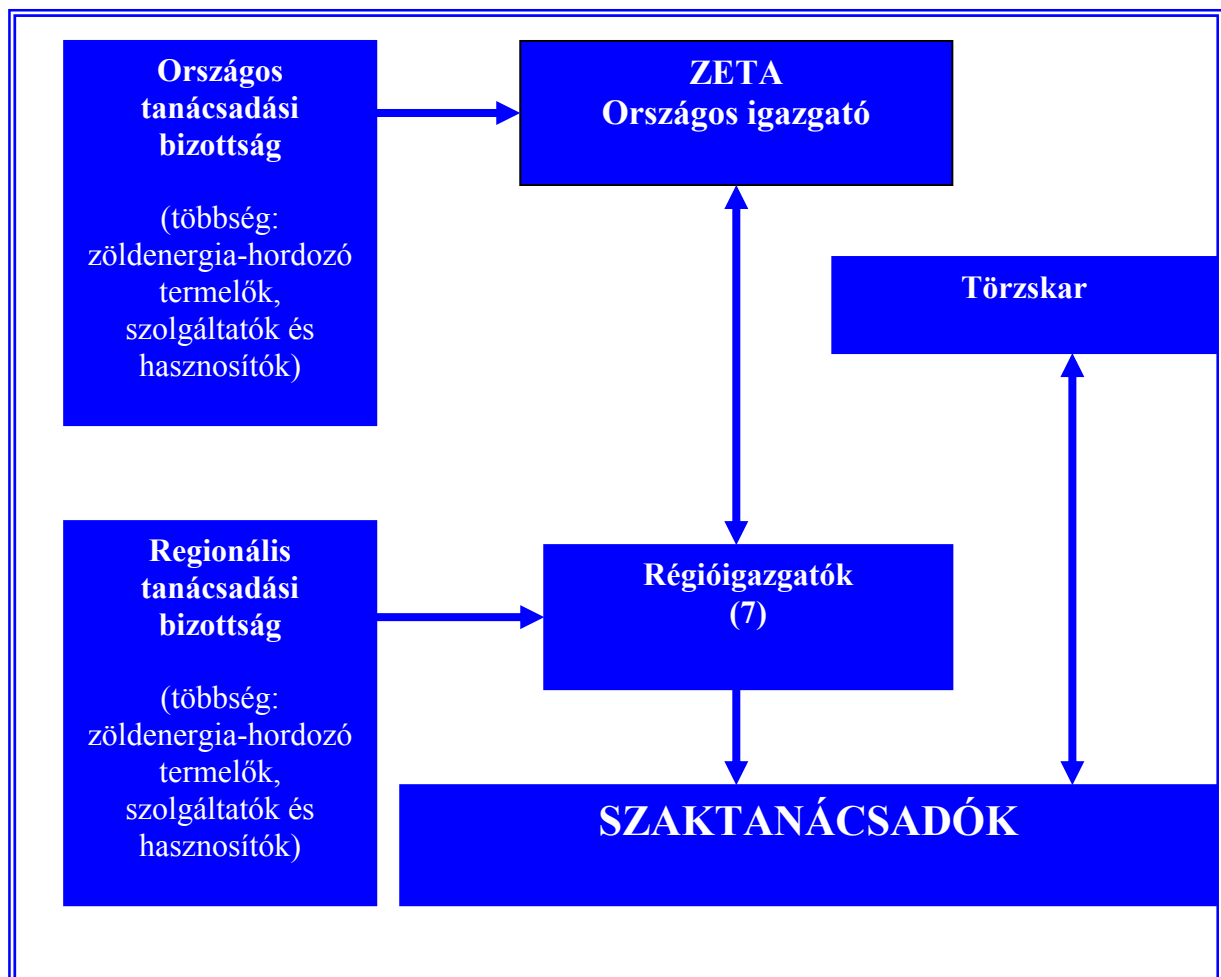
Országos tanácsadási bizottság

(többség: zöldenergia-hordozó termelők, szolgáltatók és hasznosítók)

ZETA
Országos igazgató

Törzskar

Regionális tanácsadási bizottság

(többség: zöldenergia-hordozó termelők, szolgáltatók és hasznosítók)

Régióigazgatók
(7)

SZAKTANÁCSADÓK